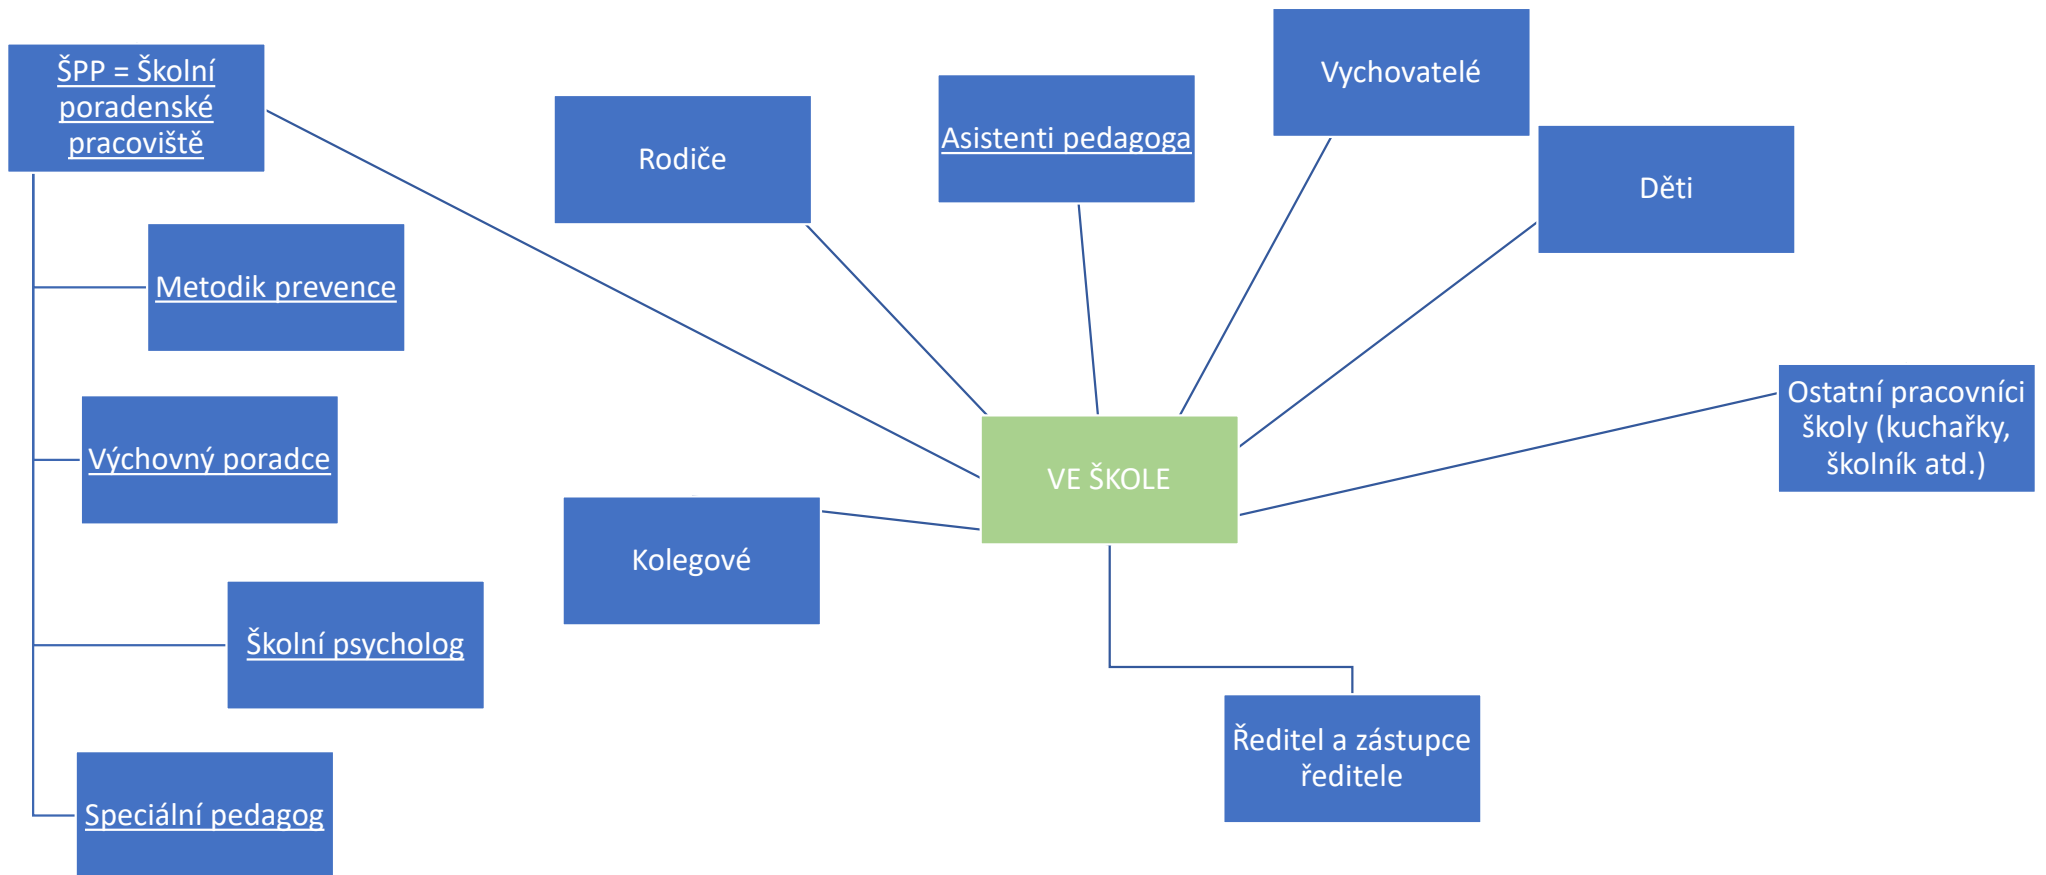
ŠPP = Školní poradenské pracoviště

Metodik prevence

Výchovný poradce

Školní psycholog

Speciální pedagog

Rodiče

Asistenti pedagoga

Vychovatelé

Děti

Ostatní pracovníci školy (kuchařky, školník atd.)

VE ŠKOLE

Kolegové

Ředitel a zástupce ředitele